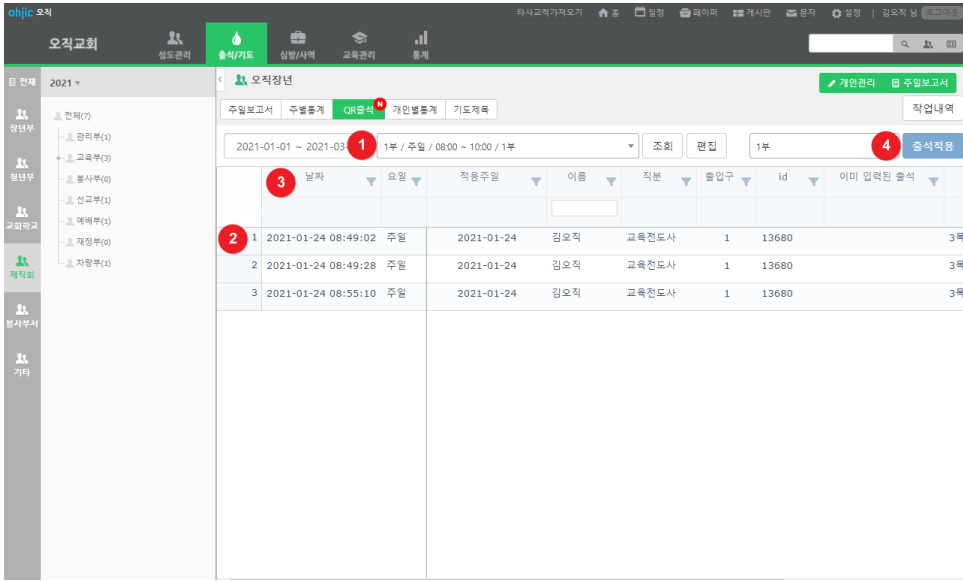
ohjic 오직

타사교적가져오기 홈 일정 페이퍼 게시판 문자 설정 | 김오직 님 로그아웃

오직교회 성도관리 출석/기도 심방/사역 교육관리 통계

전체 장년부 청년부 교회학교 제직회 봉사부서 기타

2021

전체(7)
관리부(1)
교육부(3)
봉사부(0)
선교부(1)
예배부(1)
재정부(0)
차량부(1)

오직장년

개인관리 주일보고서

주일보고서 주별통계 QR출석 N 개인별통계 기도제목

작업내역

2021-01-01 ~ 2021-03 1 1부 / 주일 / 08:00 ~ 10:00 / 1부 조회 편집 1부 4 출석적용

| 3 날짜 | 요일 | 적용주일 | 이름 | 직분 | 출입구 | id | 이미 입력된 출석 |
|---|---|---|---|---|---|---|---|
| 2 1 2021-01-24 08:49:02 | 주일 | 2021-01-24 | 김오직 | 교육전도사 | 1 | 13680 | 3목 |
| 2 2021-01-24 08:49:28 | 주일 | 2021-01-24 | 김오직 | 교육전도사 | 1 | 13680 | 3목 |
| 3 2021-01-24 08:55:10 | 주일 | 2021-01-24 | 김오직 | 교육전도사 | 1 | 13680 | 3목 |